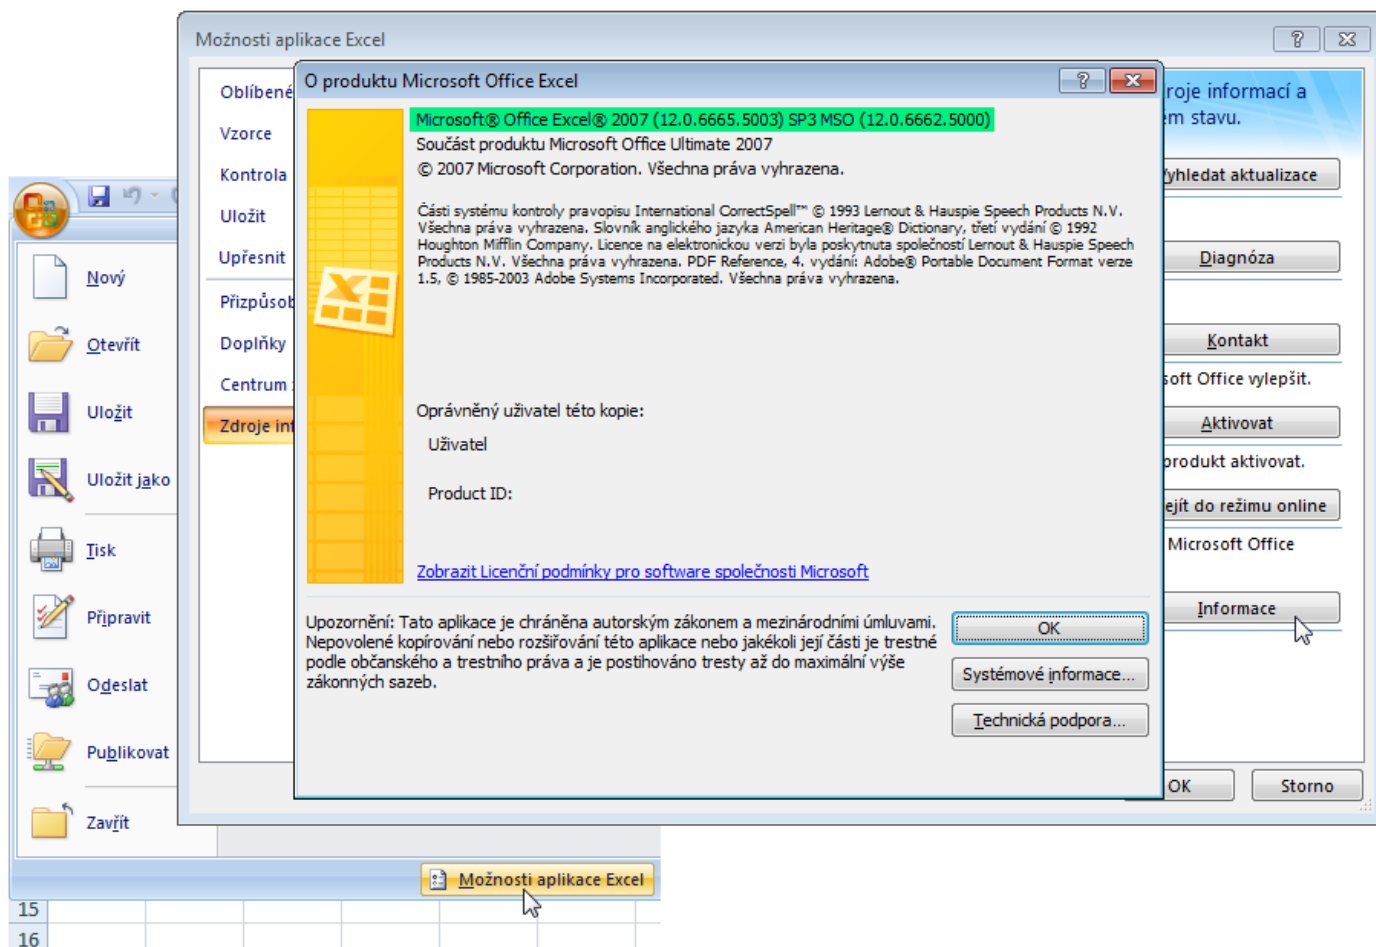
Možnosti aplikace Excel

Oblíbené
Vzorce
Kontrola
Uložit
Upřesnit
Přizpůsob
Doplňky
Centrum
Zdroje int

O produktu Microsoft Office Excel

Microsoft® Office Excel® 2007 (12.0.6665.5003) SP3 MSO (12.0.6662.5000)
Součást produktu Microsoft Office Ultimate 2007
© 2007 Microsoft Corporation. Všechna práva vyhrazena.

Části systému kontroly pravopisu International CorrectSpell™ © 1993 Lernout & Hauspie Speech Products N.V. Všechna práva vyhrazena. Slovník anglického jazyka American Heritage® Dictionary, třetí vydání © 1992 Houghton Mifflin Company. Licence na elektronickou verzi byla poskytnuta společností Lernout & Hauspie Speech Products N.V. Všechna práva vyhrazena. PDF Reference, 4. vydání: Adobe® Portable Document Format verze 1.5, © 1985-2003 Adobe Systems Incorporated. Všechna práva vyhrazena.

Oprávněný uživatel této kopie:
Uživatel
Product ID:

Zobrazit Licenční podmínky pro software společnosti Microsoft

Upozornění: Tato aplikace je chráněna autorským zákonem a mezinárodními úmluvami. Nepovolené kopírování nebo rozšiřování této aplikace nebo jakékoli její části je trestné podle občanského a trestního práva a je postihováno tresty až do maximální výše zákonných sazeb.

OK
Systémové informace...
Technická podpora...

roje informací a
m stavu.
yhledat aktualizace
Diagnóza
Kontakt
soft Office vylepšit.
Aktivovat
rodukt aktivovat.
ejít do režimu online
Microsoft Office
Informace
OK
Storno

Nový
Otevřít
Uložit
Uložit jako
Tisk
Připravit
Odeslat
Publikovat
Zavřít
Možnosti aplikace Excel
15
16